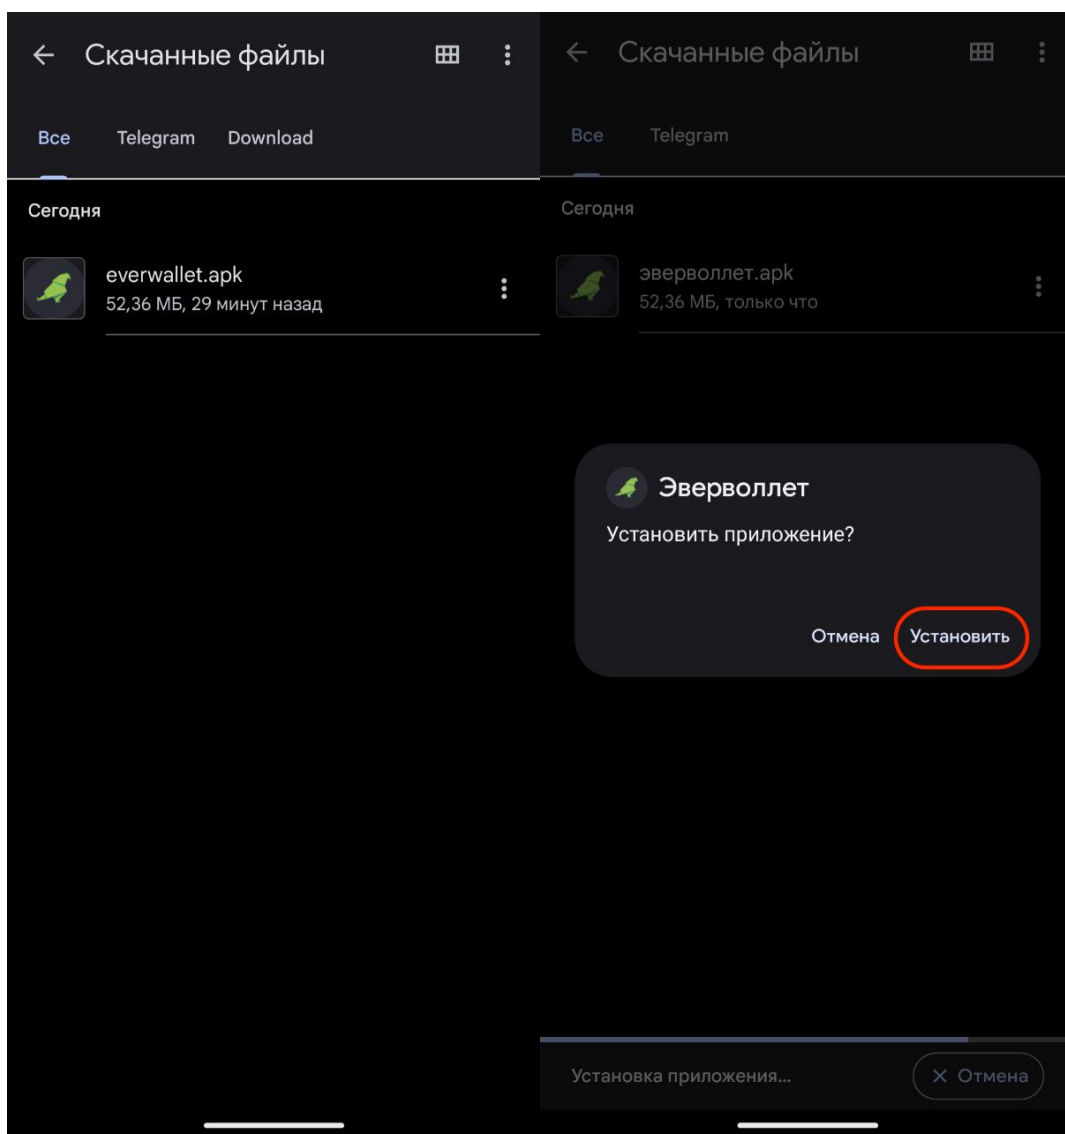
← Скачанные файлы

Все Telegram Download

Сегодня

everwallet.apk
52,36 МБ, 29 минут назад

← Скачанные файлы

Все Telegram

Сегодня

эверволлет.apk
52,36 МБ, только что

Эверволлет
Установить приложение?

Отмена Установить

Установка приложения...

× Отмена